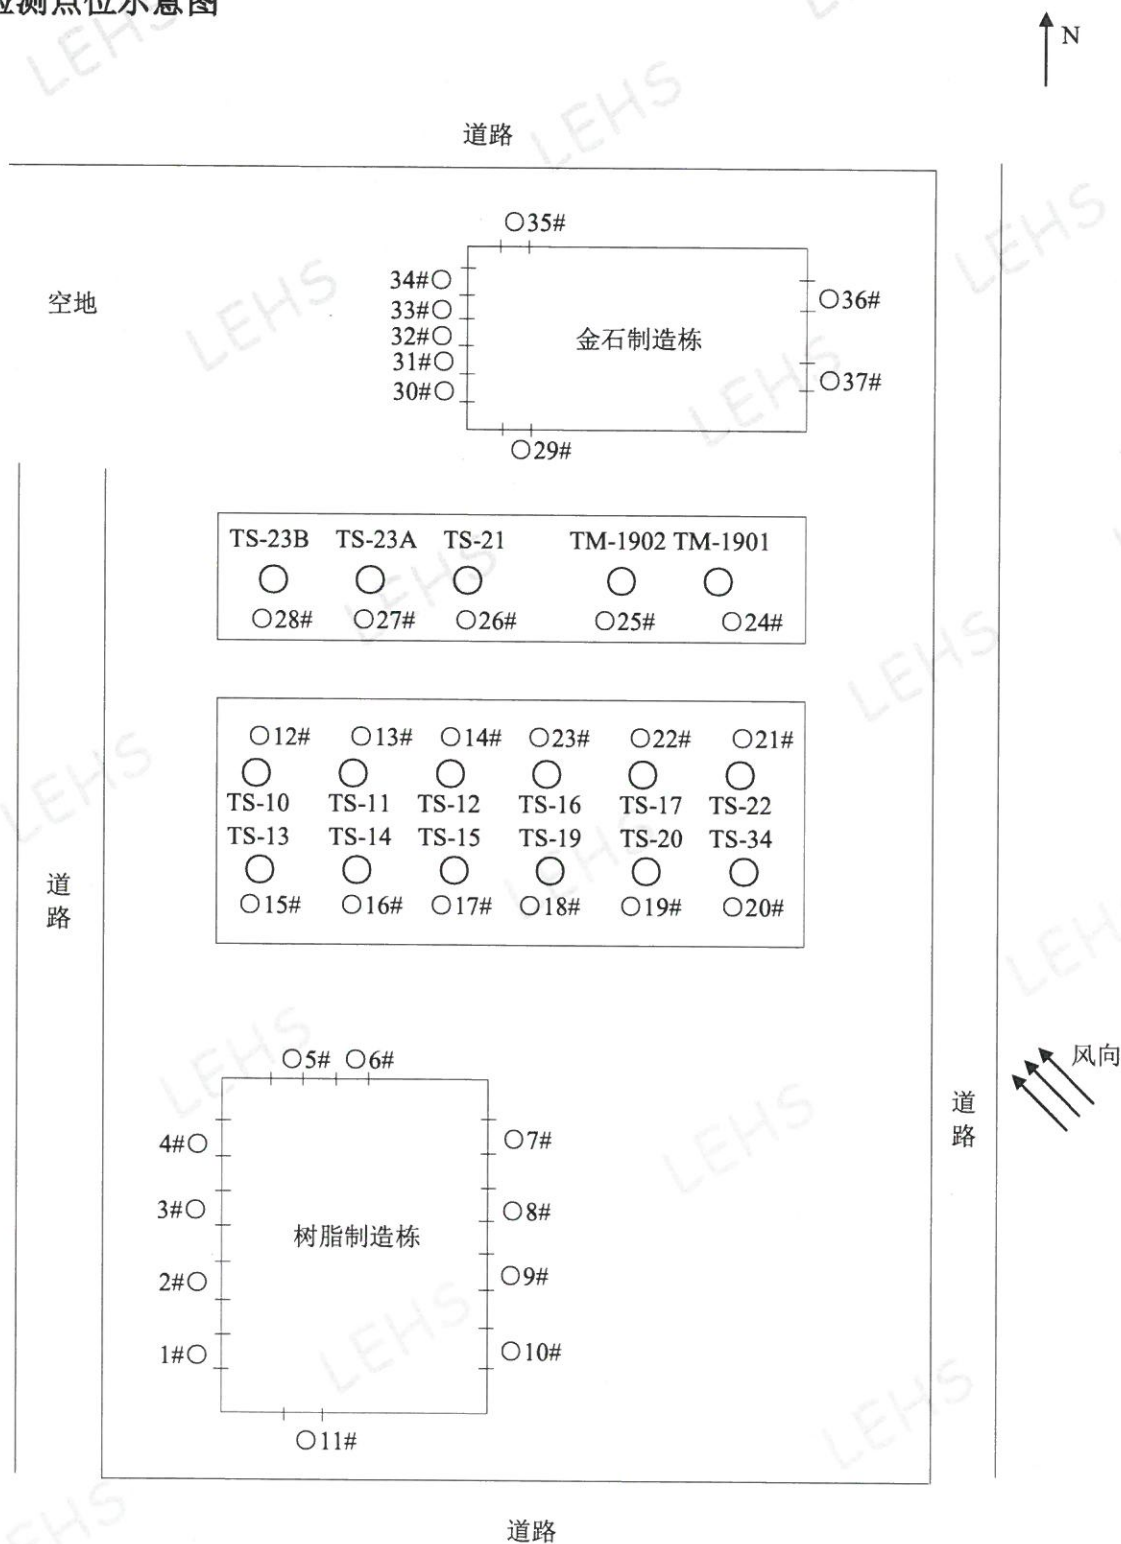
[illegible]测点位示意图

N

道路

空地

35#

34#
33#
32#
31#
30#

金石制造栋

36#

37#

29#

TS-23B TS-23A TS-21 TM-1902 TM-1901

28# 27# 26# 25# 24#

12# 13# 14# 23# 22# 21#

TS-10 TS-11 TS-12 TS-16 TS-17 TS-22

TS-13 TS-14 TS-15 TS-19 TS-20 TS-34

15# 16# 17# 18# 19# 20#

道路

风向

5# 6#

4#
3#
2#
1#

树脂制造栋

7#
8#
9#
10#

11#

道路

道路

LEHS